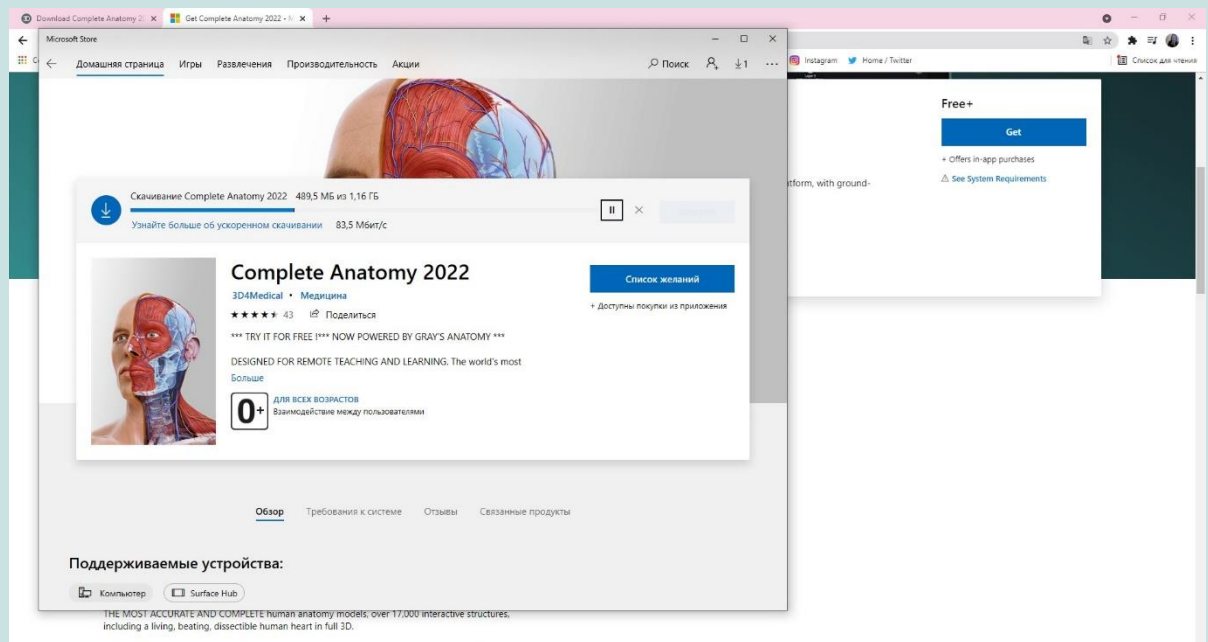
Download Complete Anatomy 2( ×
Get Complete Anatomy 2022 - M ×
+

Microsoft Store
Домашняя страница Игры Развлечения Производительность Акции
Поиск ↓1 ...

Instagram Home / Twitter
Список для чтения

Free+
Get
+ Offers in-app purchases
See System Requirements
tform, with ground-

Скачивание Complete Anatomy 2022 489,5 МБ из 1,16 ГБ
Узнайте больше об ускоренном скачивании 83,5 Мбит/с

Complete Anatomy 2022
3D4Medical • Медицина
★★★★★ 43 Поделиться
*** TRY IT FOR FREE !*** NOW POWERED BY GRAY'S ANATOMY ***
DESIGNED FOR REMOTE TEACHING AND LEARNING. The world's most
Больше
0+
ДЛЯ ВСЕХ ВОЗРАСТОВ
Взаимодействие между пользователями

Список желаний
+ Доступны покупки из приложения

Обзор Требования к системе Отзывы Связанные продукты

Поддерживаемые устройства:
Компьютер Surface Hub

THE MOST ACCURATE AND COMPLETE human anatomy models, over 17,000 interactive structures, including a living, beating, dissectible human heart in full 3D.